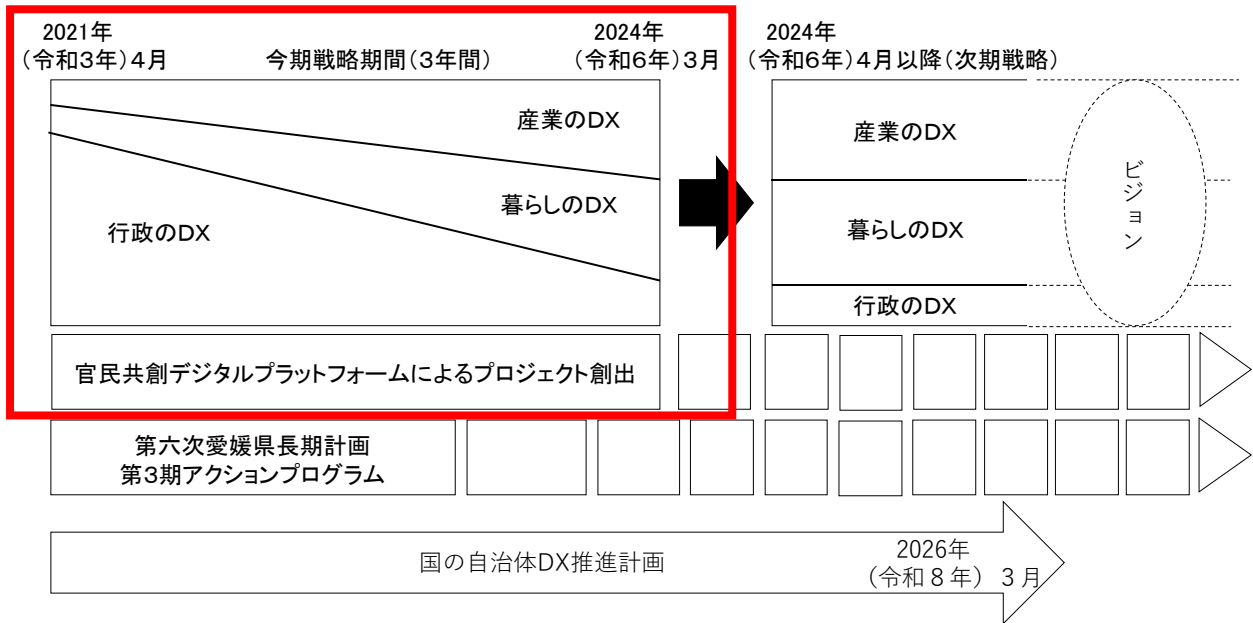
2021年
（令和3年）4月

今期戦略期間（3年間）

2024年
（令和6年）3月

2024年
（令和6年）4月以降（次期戦略）

産業のDX

暮らしのDX

行政のDX

産業のDX

暮らしのDX

行政のDX

ビジョン

官民共創デジタルプラットフォームによるプロジェクト創出

第六次愛媛県長期計画
第3期アクションプログラム

国の自治体DX推進計画

2026年
（令和８年）３月